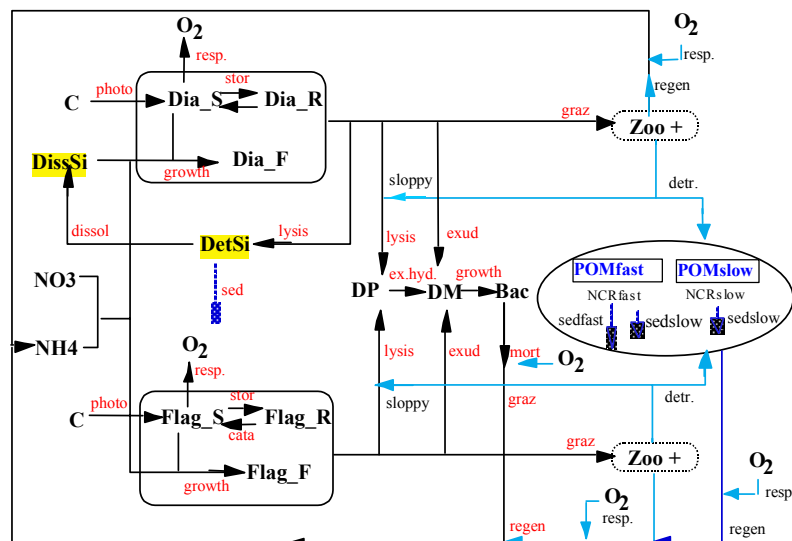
$O_2$
resp.
$O_2$
resp.
regen
C
photo
stor
Dia_S
Dia_R
graz
Zoo +
DissSi
Dia_F
growth
sloppy
detr.
dissol
lysis
DetSi
lysis
exud
NO3
sed
ex.hyd.
growth
DP
DM
Bac
POMfast
POMslow
NCRfast
NCRslow
sedfast
sedslow
sedslow
NH4
lysis
exud
mort
$O_2$
$O_2$
resp.
stor
C
photo
Flag_S
Flag_R
cata
sloppy
graz
detr.
graz
Zoo +
Flag_F
growth
$O_2$
resp
$O_2$
resp.
regen
regen